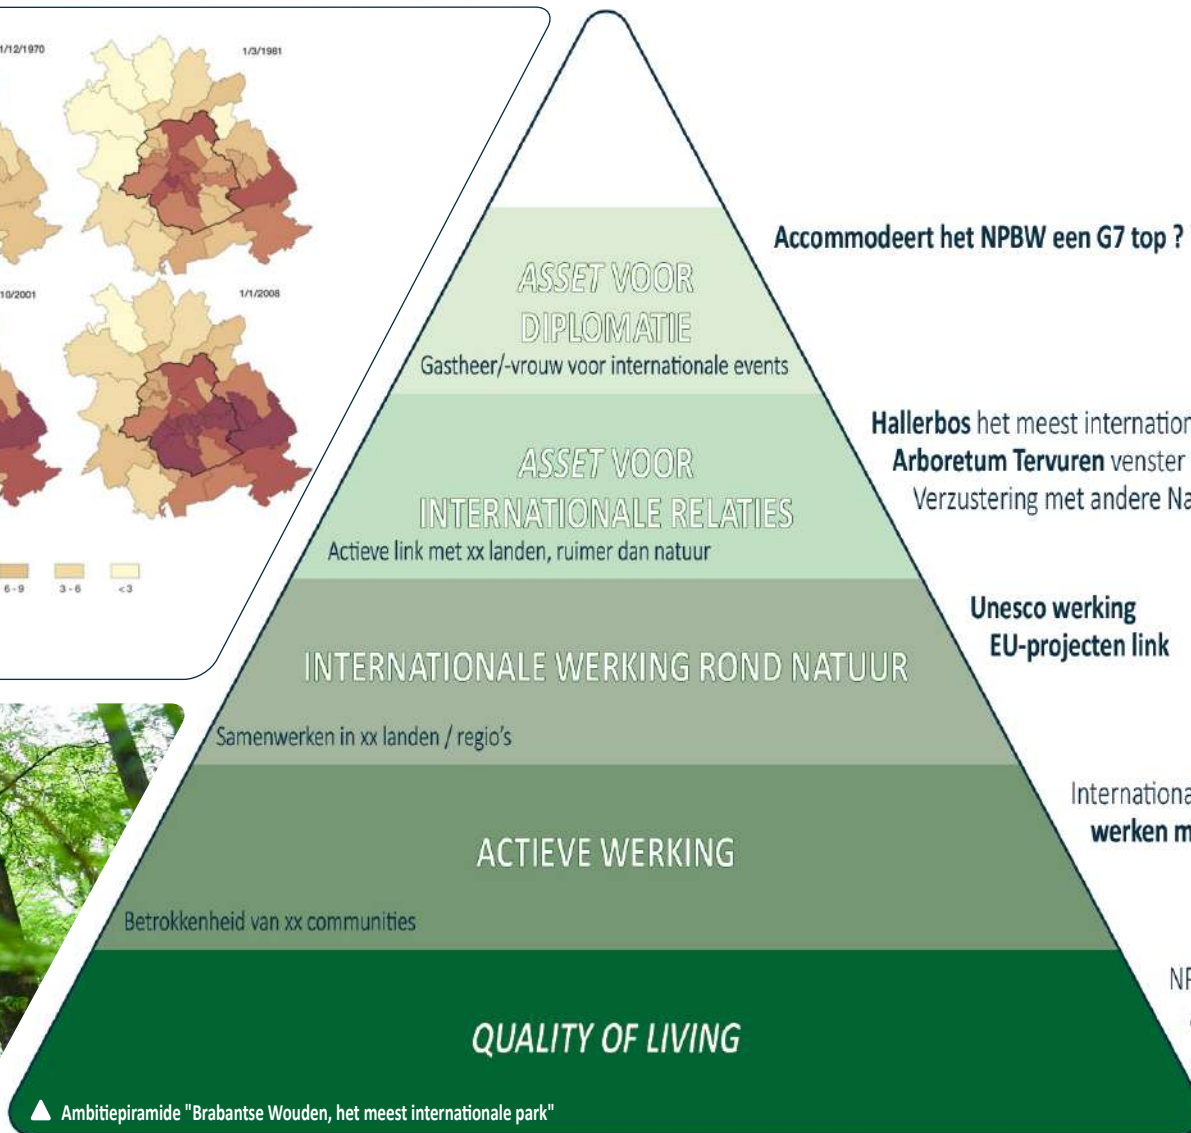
1/12/1970

1/3/1981

10/2001

1/1/2008

6-9 3-6 <3

ASSET VOOR DIPLOMATIE

Gastheer/-vrouw voor internationale events

ASSET VOOR INTERNATIONALE RELATIES

Actieve link met xx landen, ruimer dan natuur

INTERNATIONALE WERKING ROND NATUUR

Samenwerken in xx landen / regio's

ACTIEVE WERKING

Betrokkenheid van xx communities

QUALITY OF LIVING

Accommodeert het NPBW een G7 top ?

Hallerbos het meest internation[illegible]

Arboretum Tervuren venster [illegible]

Verzustering met andere Na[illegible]

Unesco werking

EU-projecten link

Internationa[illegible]

werken m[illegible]

NP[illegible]

Ambitiepiramide "Brabantse Wouden, het meest internationale park"